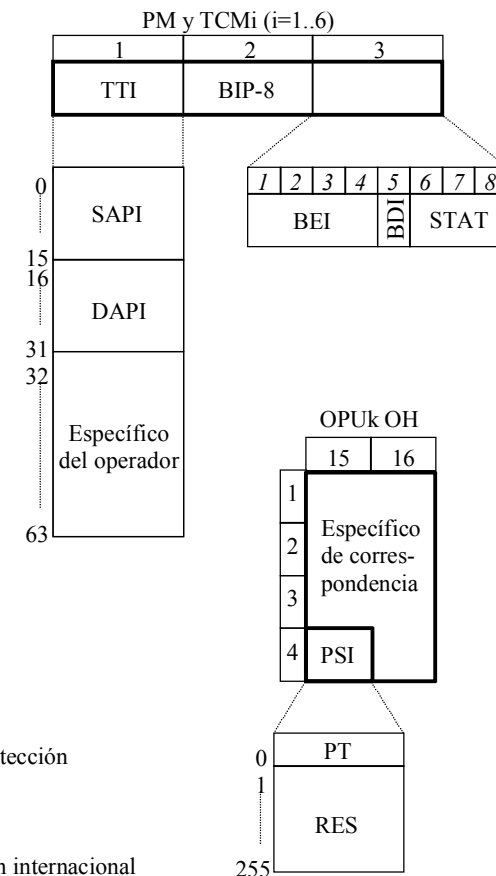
PM y TCMi (i=1..6)

| 1 | 2 | 3 |
|---|---|---|
| TTI | BIP-8 | |

| 1 | 2 | 3 | 4 | 5 | 6 | 7 | 8 |
|---|---|---|---|---|---|---|---|
| BEI | | | | BDI | STAT | | |

0
SAPI
15
16
DAPI
31
32
Específico del operador
63

OPUk OH

| | 15 | 16 |
|---|---|---|
| 1 | Específico de correspondencia | |
| 2 | | |
| 3 | | |
| 4 | PSI | |

0 PT
1
RES
255

tección

n internacional